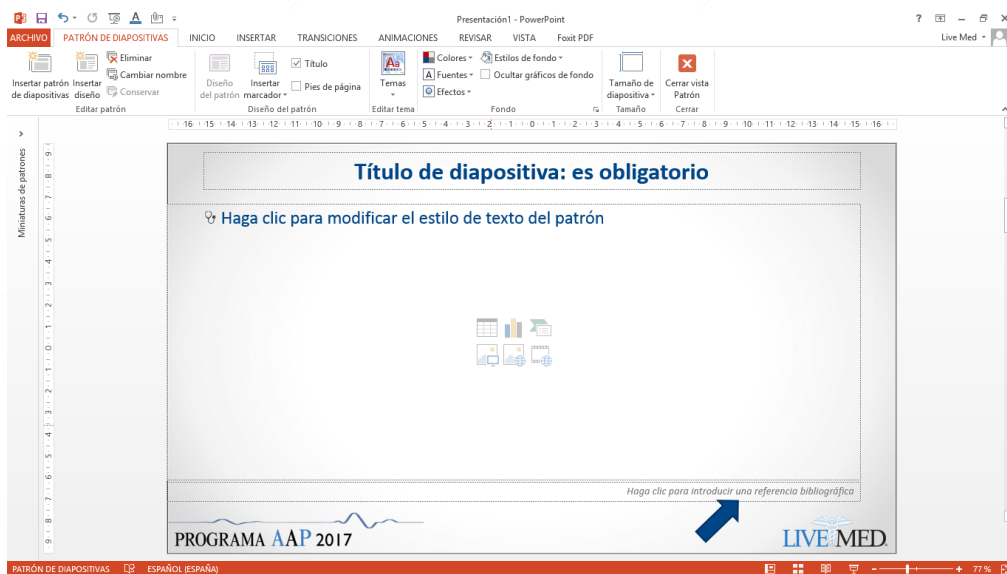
Presentación1 - PowerPoint

? – ✕

ARCHIVO PATRÓN DE DIAPOSITIVAS INICIO INSERTAR TRANSICIONES ANIMACIONES REVISAR VISTA Foxit PDF

Live Med

Insertar patrón de diapositivas
Insertar diseño
Eliminar
Cambiar nombre
Conservar
Editar patrón

Diseño del patrón
Insertar marcador
Título
Pies de página
Diseño del patrón

Temas
Editar tema

Colores
Fuentes
Efectos
Estilos de fondo
Ocultar gráficos de fondo
Fondo

Tamaño de diapositiva
Tamaño

Cerrar vista Patrón
Cerrar

Miniaturas de patrones

16 · 15 · 14 · 13 · 12 · 11 · 10 · 9 · 8 · 7 · 6 · 5 · 4 · 3 · 2 · 1 · 0 · 1 · 2 · 3 · 4 · 5 · 6 · 7 · 8 · 9 · 10 · 11 · 12 · 13 · 14 · 15 · 16

Título de diapositiva: es obligatorio

Haga clic para modificar el estilo de texto del patrón

Haga clic para introducir una referencia bibliográfica

PROGRAMA AAP 2017

LIVE MED

PATRÓN DE DIAPOSITIVAS ESPAÑOL (ESPAÑA) 77 %